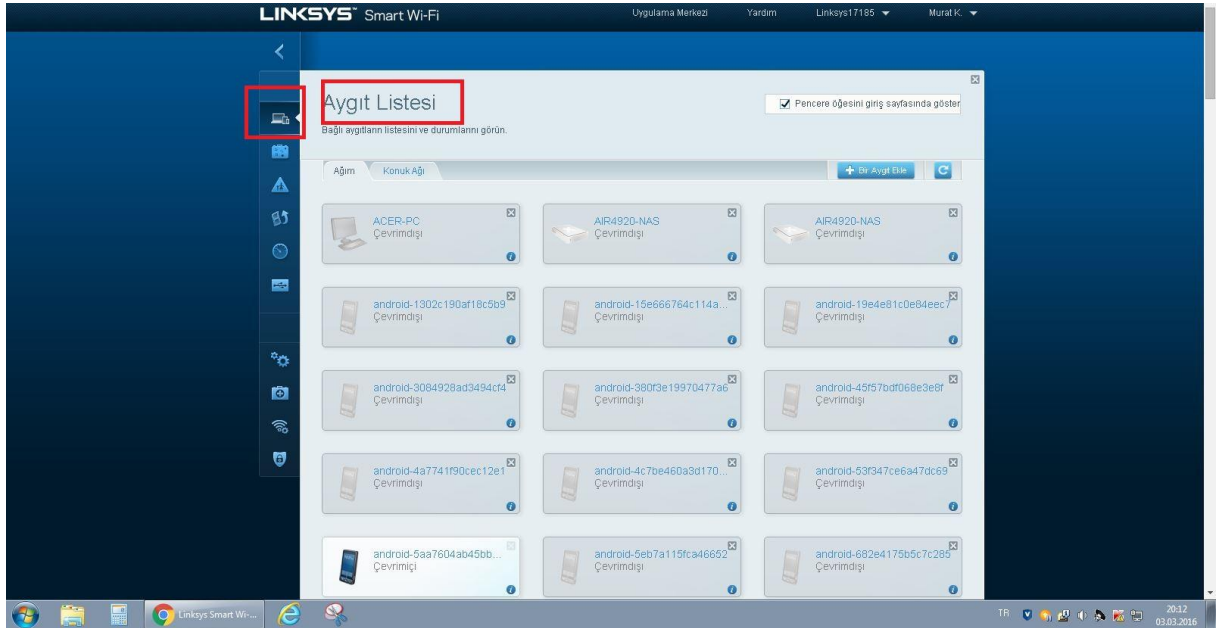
LINKSYS Smart Wi-Fi

Uygulama Merkezi Yardım Linksys17185 Murat K.

Aygıt Listesi
Bağlı aygıtların listesini ve durumlarını görün.

Pencere öğesini giriş sayfasında göster

Ağım Konuk Ağı

Bir Aygıt Ekle

ACER-PC
Çevrimdışı

AIR4920-NAS
Çevrimdışı

AIR4920-NAS
Çevrimdışı

android-1302c190af18c5b9
Çevrimdışı

android-15e666764c114a...
Çevrimdışı

android-19e4e81c0e84eec7
Çevrimdışı

android-3084928ad3494cf4
Çevrimdışı

android-380f3e19970477a6
Çevrimdışı

android-45f57bdf068e3e8f
Çevrimdışı

android-4a7741f90cec12e1
Çevrimdışı

android-4c7be460a3d170...
Çevrimdışı

android-53f347ce6a47dc69
Çevrimdışı

android-5aa7604ab45bb...
Çevrimiçi

android-5eb7a115fca46652
Çevrimdışı

android-682e4175b5c7c285
Çevrimdışı

Linksys Smart Wi-...

TR 20:12 03.03.2016